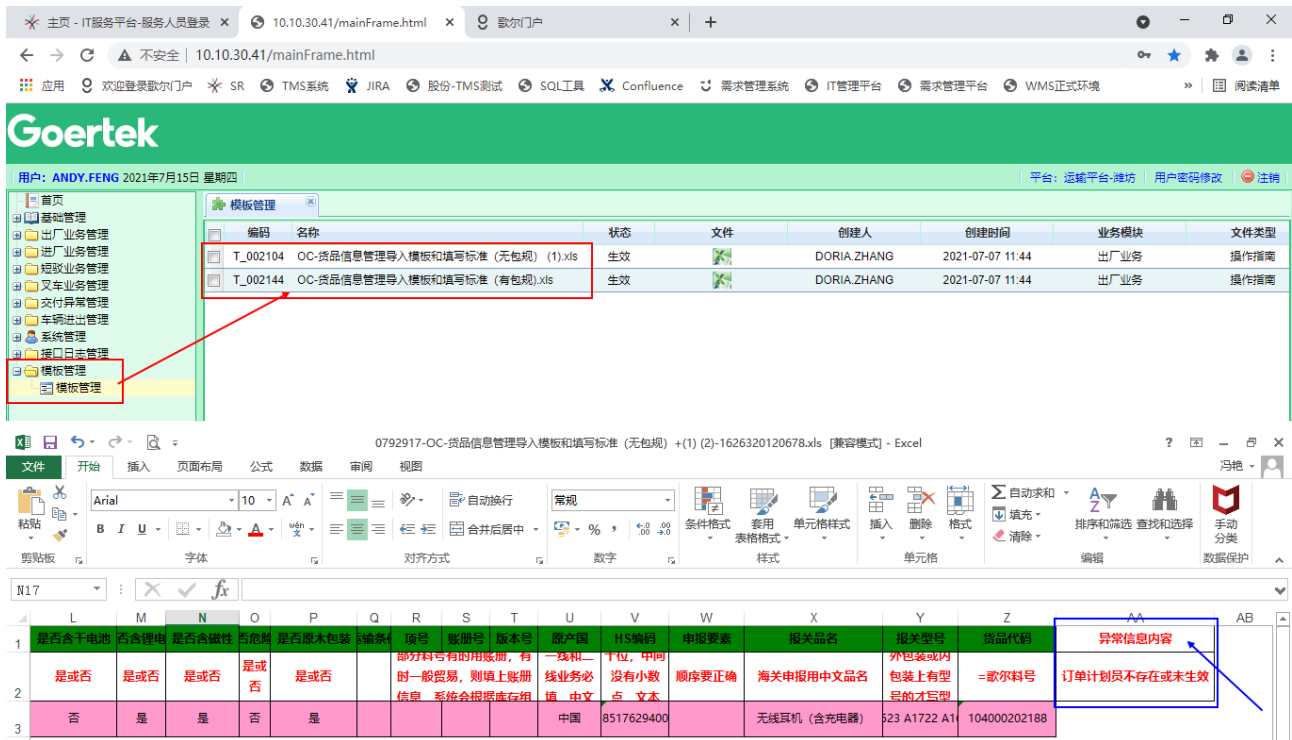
主页 - IT服务平台-服务人员登录 ×
10.10.30.41/mainFrame.html ×
歌尔门户 ×
+

不安全 | 10.10.30.41/mainFrame.html

应用 欢迎登录歌尔门户 SR TMS系统 JIRA 股份-TMS测试 SQL工具 Confluence 需求管理系统 IT管理平台 需求管理平台 WMS正式环境 » 阅读清单

Goertek

用户：ANDY.FENG 2021年7月15日 星期四
平台：运输平台-潍坊 | 用户密码修改 | 注销

首页
基础管理
出厂业务管理
进厂业务管理
短驳业务管理
叉车业务管理
交付异常管理
车辆进出管理
系统管理
接口日志管理
模板管理
模板管理

模板管理

| | 编码 | 名称 | 状态 | 文件 | 创建人 | 创建时间 | 业务模块 | 文件类型 |
|---|---|---|---|---|---|---|---|---|
| | T_002104 | OC-货品信息管理导入模板和填写标准（无包规）(1).xls | 生效 | | DORIA.ZHANG | 2021-07-07 11:44 | 出厂业务 | 操作指南 |
| | T_002144 | OC-货品信息管理导入模板和填写标准（有包规).xls | 生效 | | DORIA.ZHANG | 2021-07-07 11:44 | 出厂业务 | 操作指南 |

0792917-OC-货品信息管理导入模板和填写标准（无包规）+(1) (2)-1626320120678.xls [兼容模式] - Excel
? 冯艳

文件 开始 插入 页面布局 公式 数据 审阅 视图

粘贴 剪贴板 Arial 10 A A B I U 字体 wén 自动换行 合并后居中 对齐方式 常规 % , 数字 条件格式 套用表格格式 单元格样式 样式 插入 删除 格式 单元格 自动求和 填充 清除 排序和筛选 查找和选择 编辑 手动分类 数据保护

N17 fx

| | L | M | N | O | P | Q | R | S | T | U | V | W | X | Y | Z | AA | AB |
|---|---|---|---|---|---|---|---|---|---|---|---|---|---|---|---|---|---|
| 1 | 是否含干电池 | 否含锂电 | 是否含磁性 | 否危险 | 是否原木包装 | 运输条件 | 项号 | 账册号 | 版本号 | 原产国 | HS编码 | 申报要素 | 报关品名 | 报关型号 | 货品代码 | 异常信息内容 | |
| 2 | 是或否 | 是或否 | 是或否 | 是或否 | 是或否 | | 部分料号有的用账册，有时一般贸易，则填上账册信息，系统会根据库存组 | | | 一线和二线业务必填，中文 | 十位，中间没有小数点，文本 | 顺序要正确 | 海关申报用中文品名 | 外包装或内包装上有型号的才写型 | =歌尔料号 | 订单计划员不存在或未生效 | |
| 3 | 否 | 是 | 是 | 否 | 是 | | | | | 中国 | 8517629400 | | 无线耳机（含充电器） | 623 A1722 A1 | 104000202188 | | |